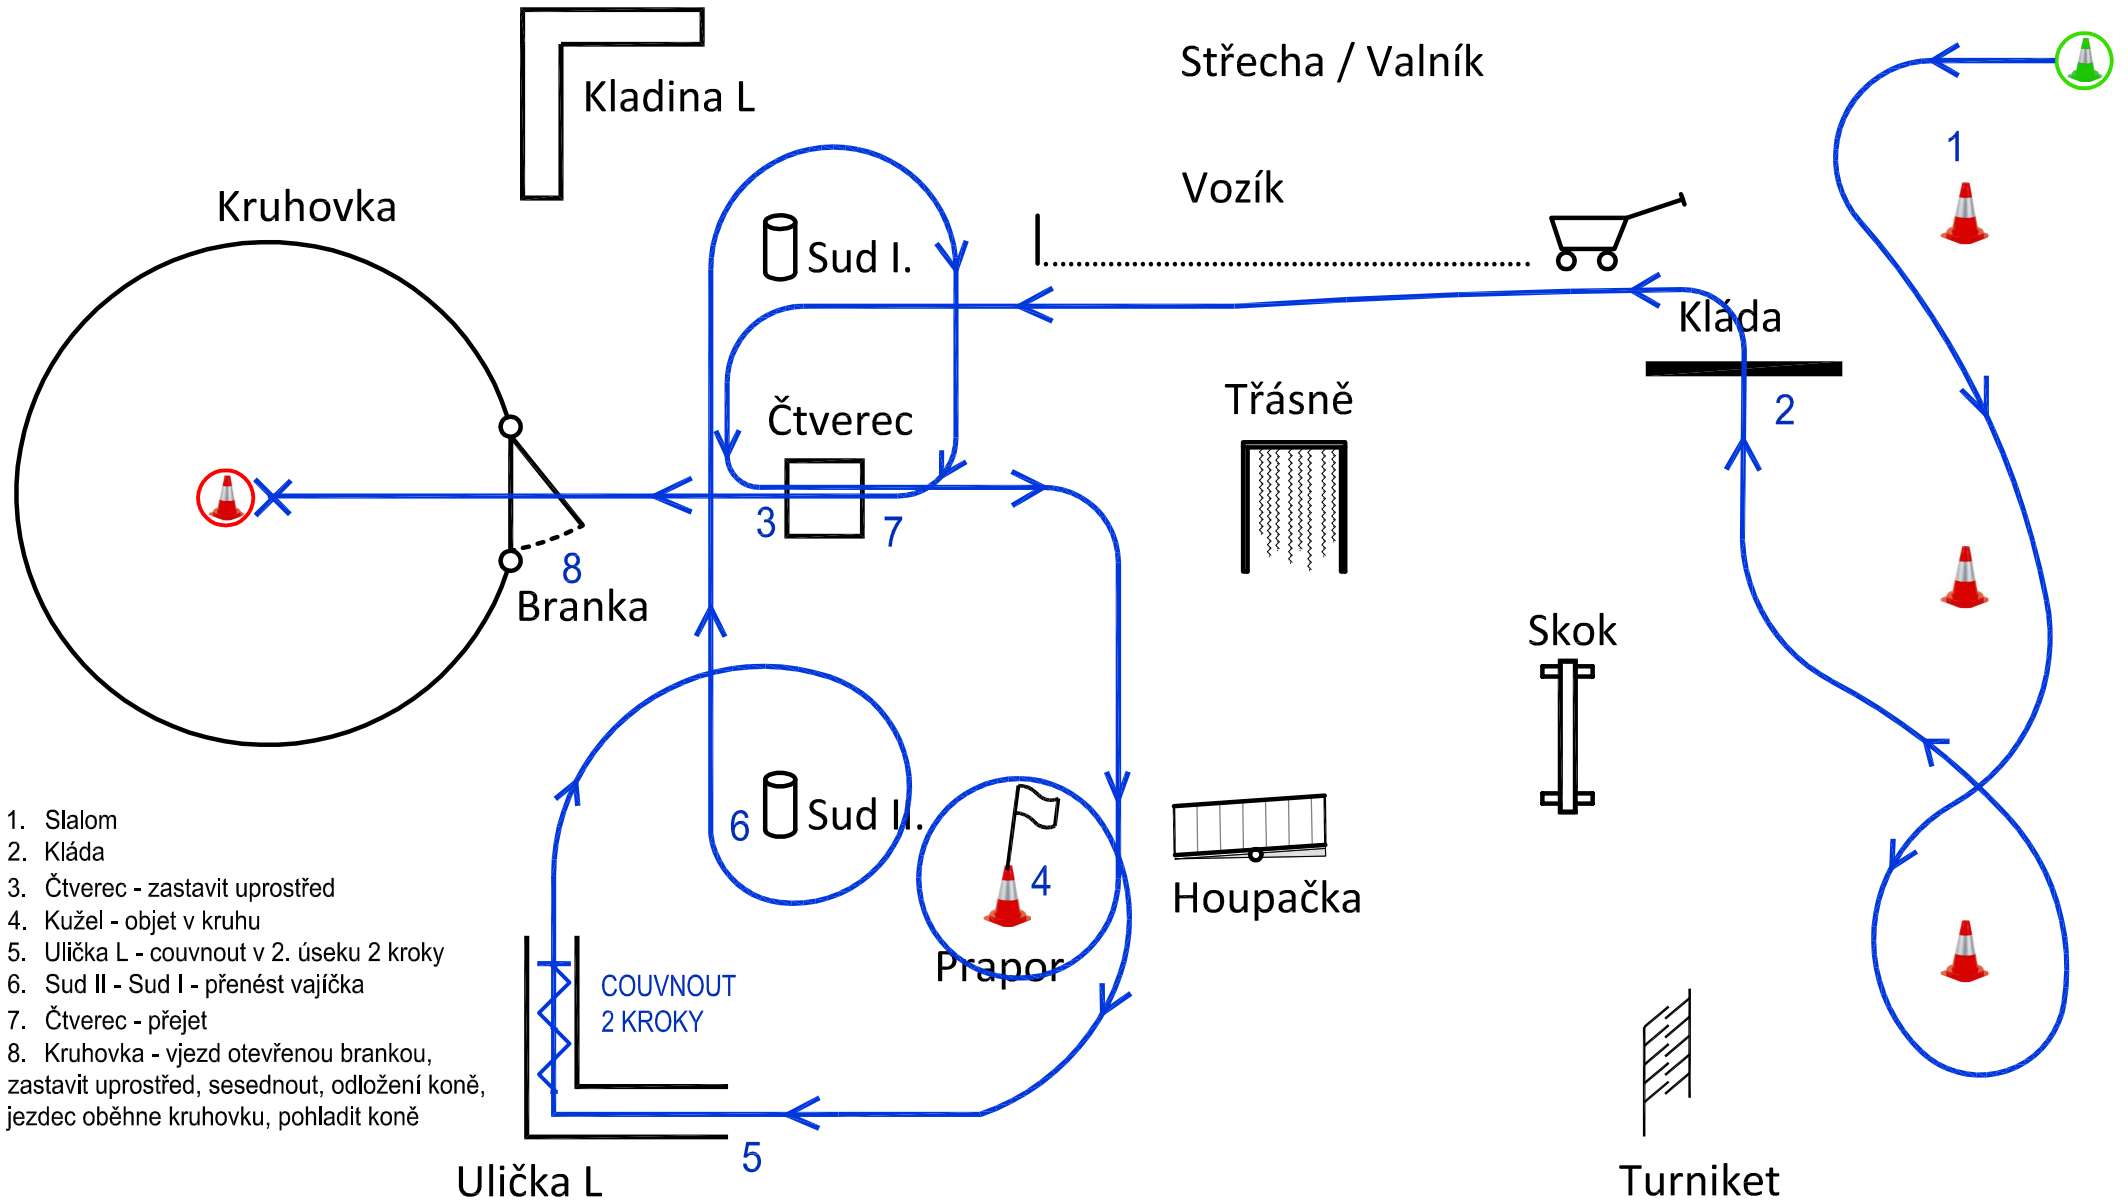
Kladina L

Střecha / Valník

Vozík

Kruhovka

Sud I.

Kláda

1

2

Třásně

Čtverec

3

7

8

Branka

Skok

Sud II.

6

4

Prapor

Houpačka

COUVNOUT
2 KROKY

5

Ulička L

Turniket

1. Slalom
2. Kláda
3. Čtverec - zastavit uprostřed
4. Kužel - objet v kruhu
5. Ulička L - couvnout v 2. úseku 2 kroky
6. Sud II - Sud I - přenést vajíčka
7. Čtverec - přejet
8. Kruhovka - vjezd otevřenou brankou, zastavit uprostřed, sesednout, odložení koně, jezdec oběhne kruhovku, pohladit koně